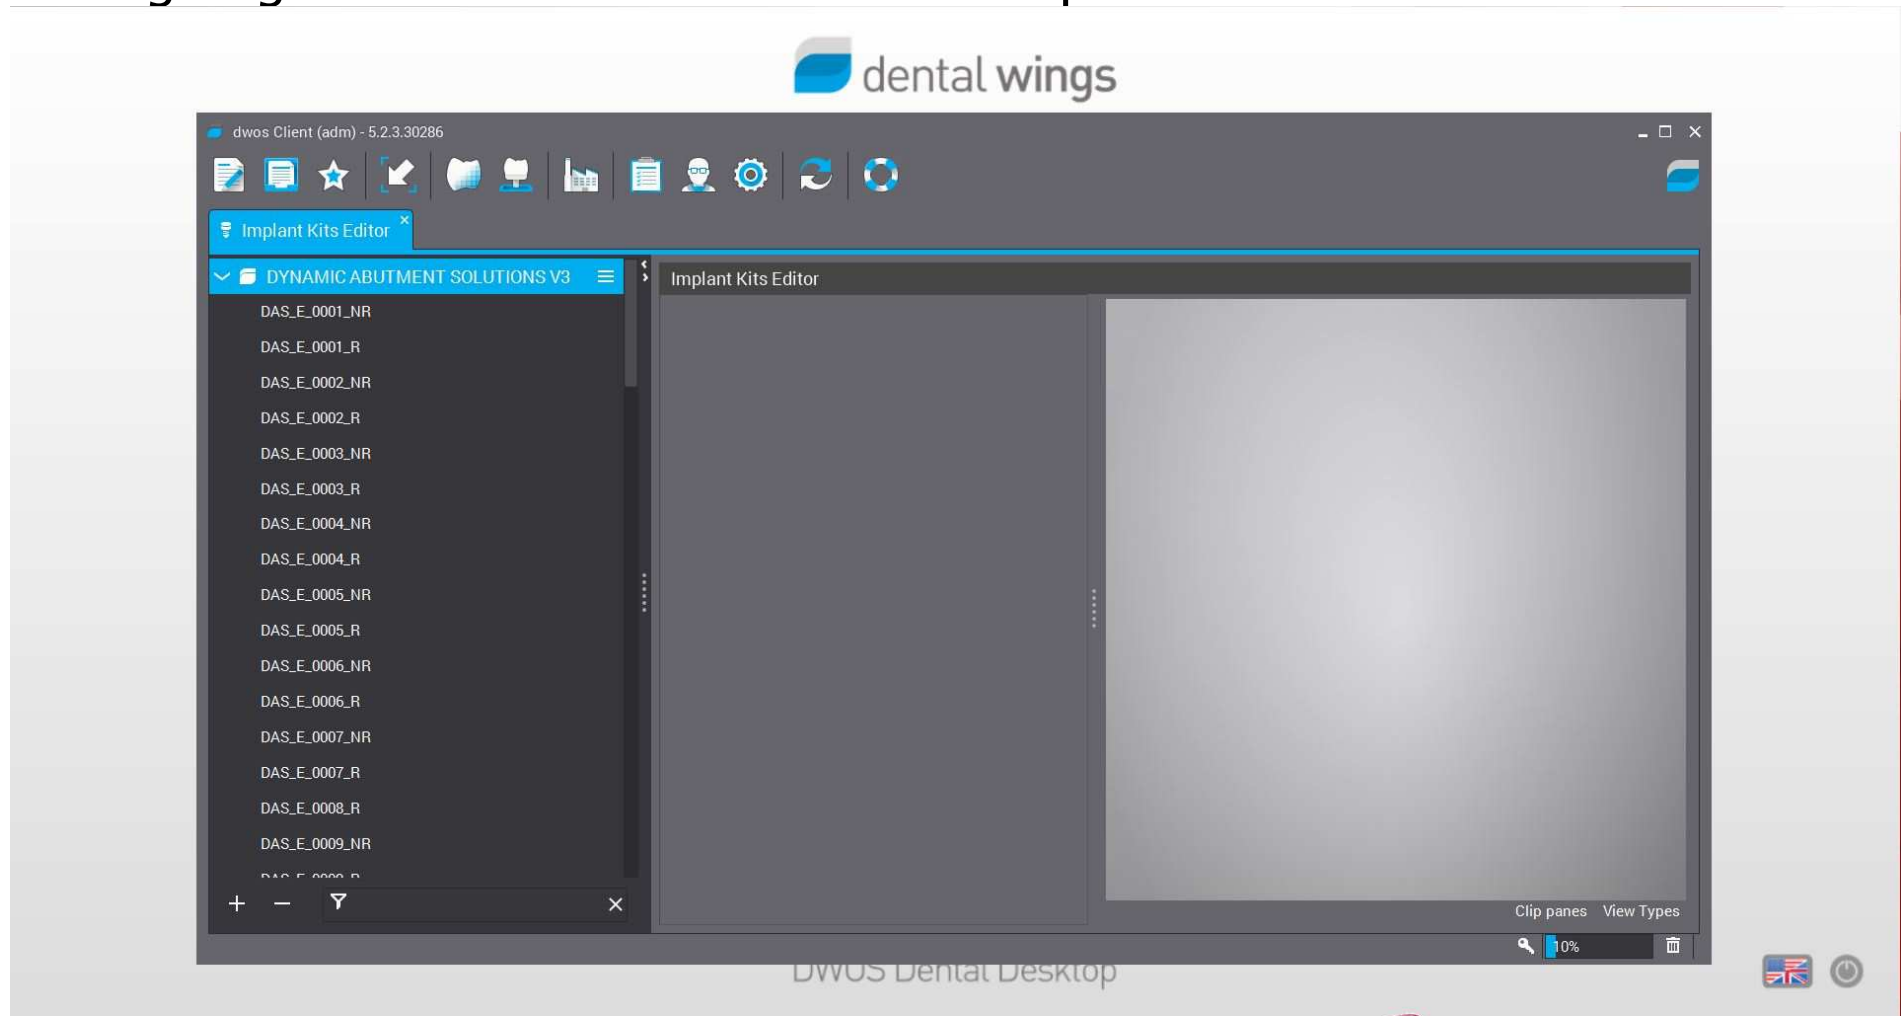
dental wings

dwos Client (adm) - 5.2.3.30286

Implant Kits Editor

DYNAMIC ABUTMENT SOLUTIONS V3

DAS_E_0001_NR
DAS_E_0001_R
DAS_E_0002_NR
DAS_E_0002_R
DAS_E_0003_NR
DAS_E_0003_R
DAS_E_0004_NR
DAS_E_0004_R
DAS_E_0005_NR
DAS_E_0005_R
DAS_E_0006_NR
DAS_E_0006_R
DAS_E_0007_NR
DAS_E_0007_R
DAS_E_0008_R
DAS_E_0009_NR
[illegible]

Implant Kits Editor

Clip panes View Types

10%

DWOS Dental Desktop